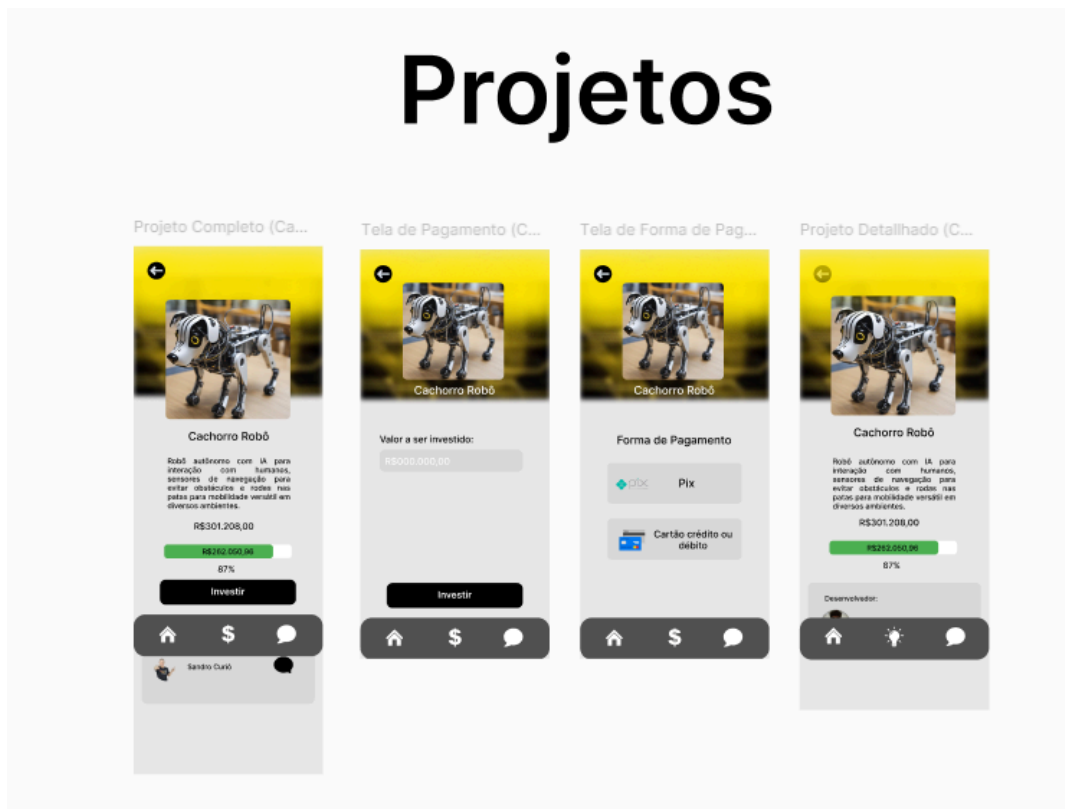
Projetos

Projeto Completo (Ca...

Cachorro Robô

Robô autônomo com IA para interação com humanos, sensores de navegação para evitar obstáculos e rodas nas patas para mobilidade versátil em diversos ambientes.

R$301.208,00

R$262.050,96

87%

Investir

$

Sandro Curió

Tela de Pagamento (C...

Cachorro Robô

Valor a ser investido:

R$000.000,00

Investir

$

Tela de Forma de Pag...

Cachorro Robô

Forma de Pagamento

pix

Pix

Cartão crédito ou débito

$

Projeto Detalhado (C...

Cachorro Robô

Robô autônomo com IA para interação com humanos, sensores de navegação para evitar obstáculos e rodas nas patas para mobilidade versátil em diversos ambientes.

R$301.208,00

R$262.050,96

87%

Desenvolvedor: